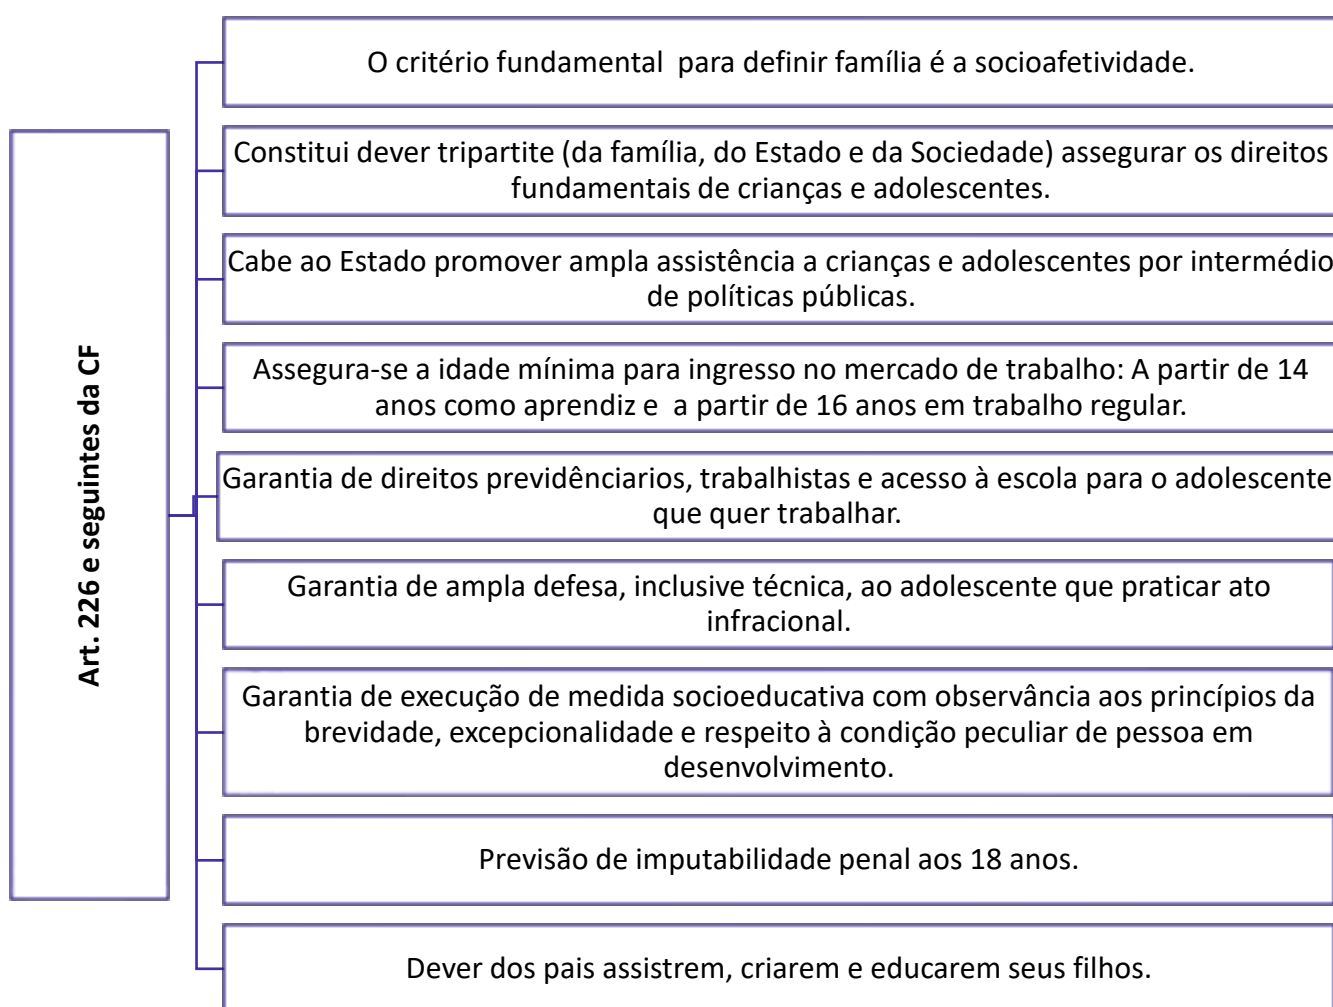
Art. 226 e seguintes da CF

O critério fundamental para definir família é a socioafetividade.

Constitui dever tripartite (da família, do Estado e da Sociedade) assegurar os direitos fundamentais de crianças e adolescentes.

Cabe ao Estado promover ampla assistência a crianças e adolescentes por intermédio de políticas públicas.

Assegura-se a idade mínima para ingresso no mercado de trabalho: A partir de 14 anos como aprendiz e a partir de 16 anos em trabalho regular.

Garantia de direitos previdênciarios, trabalhistas e acesso à escola para o adolescente que quer trabalhar.

Garantia de ampla defesa, inclusive técnica, ao adolescente que praticar ato infracional.

Garantia de execução de medida socioeducativa com observância aos princípios da brevidade, excepcionalidade e respeito à condição peculiar de pessoa em desenvolvimento.

Previsão de imputabilidade penal aos 18 anos.

Dever dos pais assistrem, criarem e educarem seus filhos.